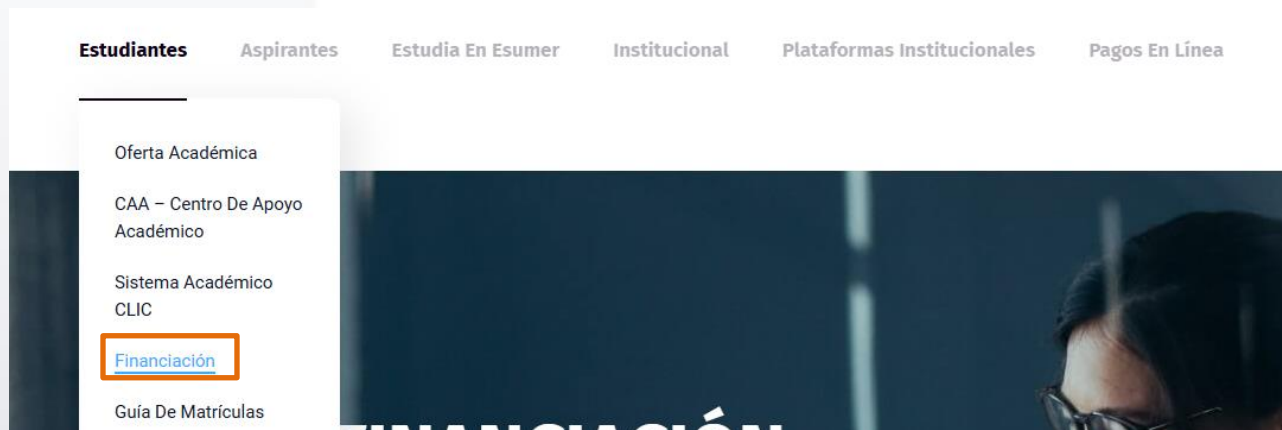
Estudiantes Aspirantes Estudia En Esumer Institucional Plataformas Institucionales Pagos En Línea

Oferta Académica

CAA – Centro De Apoyo Académico

Sistema Académico CLIC

Financiación

Guía De Matrículas

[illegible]